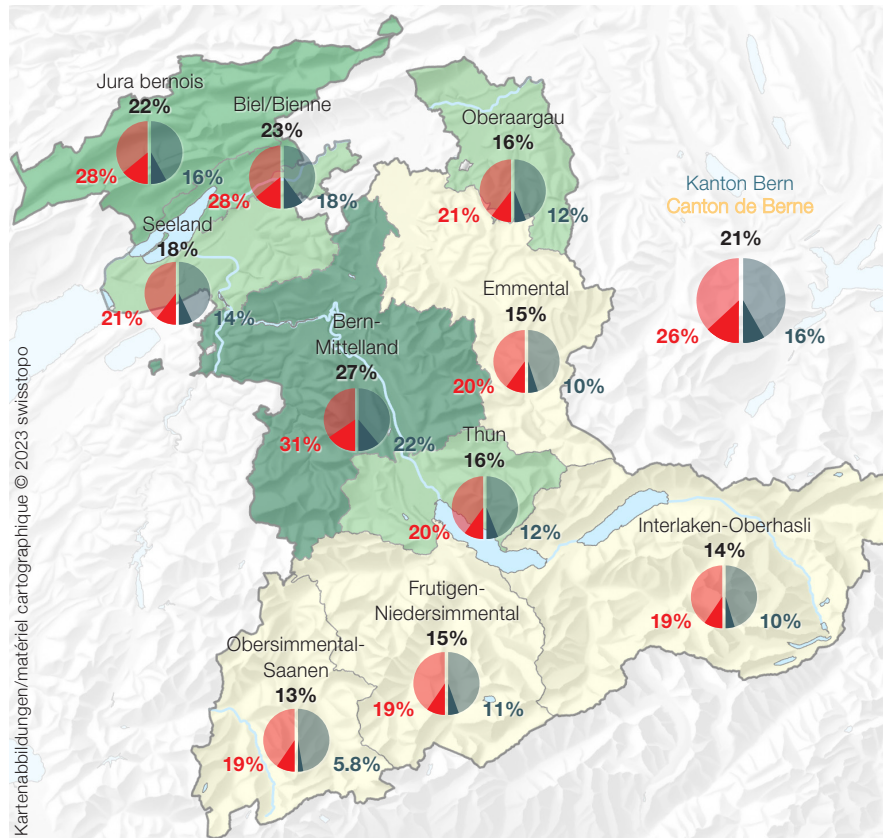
Jura bernois
22%
28%
16%

Biel/Bienne
23%
28%
18%

Oberaargau
16%
21%
12%

Kanton Bern
Canton de Berne
21%
26%
16%

Seeland
18%
21%
14%

Emmental
15%
20%
10%

Bern-Mittelland
27%
31%
22%

Thun
16%
20%
12%

Interlaken-Oberhasli
14%
19%
10%

Frutigen-Niedersimmental
15%
19%
11%

Obersimmental-Saanen
13%
19%
5.8%

Kartenabbildungen/matériel cartographique © 2023 swisstopo